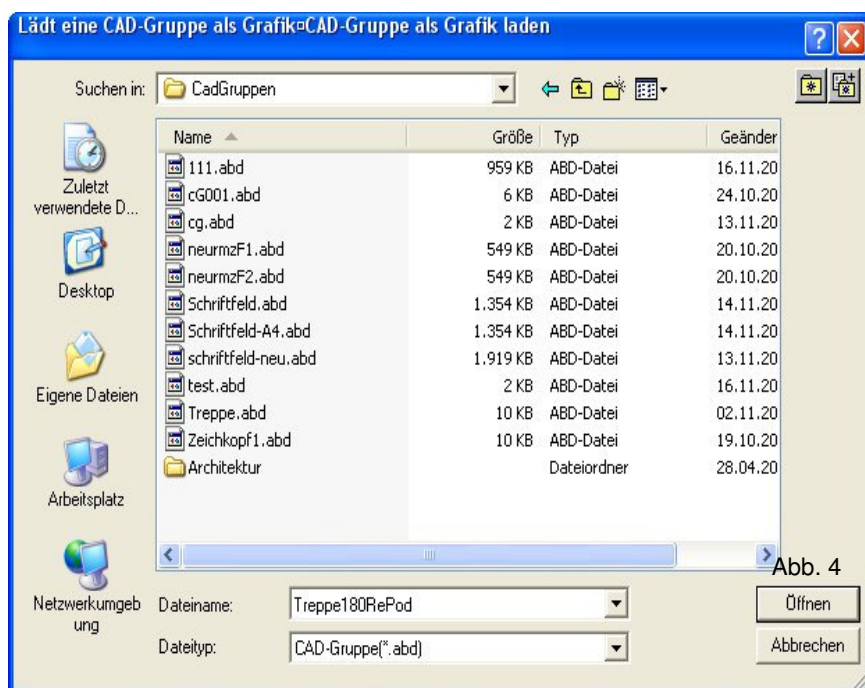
Lädt eine CAD-Gruppe als Grafik¤CAD-Gruppe als Grafik laden

Suchen in: CadGruppen

Zuletzt verwendete D...

Desktop

Eigene Dateien

Arbeitsplatz

Netzwerkumgebung

| Name | Größe | Typ | Geänder |
|---|---|---|---|
| 111.abd | 959 KB | ABD-Datei | 16.11.20 |
| cG001.abd | 6 KB | ABD-Datei | 24.10.20 |
| cg.abd | 2 KB | ABD-Datei | 13.11.20 |
| neurmzF1.abd | 549 KB | ABD-Datei | 20.10.20 |
| neurmzF2.abd | 549 KB | ABD-Datei | 20.10.20 |
| Schriftfeld.abd | 1.354 KB | ABD-Datei | 14.11.20 |
| Schriftfeld-A4.abd | 1.354 KB | ABD-Datei | 14.11.20 |
| schriftfeld-neu.abd | 1.919 KB | ABD-Datei | 13.11.20 |
| test.abd | 2 KB | ABD-Datei | 16.11.20 |
| Treppe.abd | 10 KB | ABD-Datei | 02.11.20 |
| Zeichkopf1.abd | 10 KB | ABD-Datei | 19.10.20 |
| Architektur | | Dateiordner | 28.04.20 |

Abb. 4

Dateiname: Treppe180RePod

Öffnen

Dateityp: CAD-Gruppe(*.abd)

Abbrechen